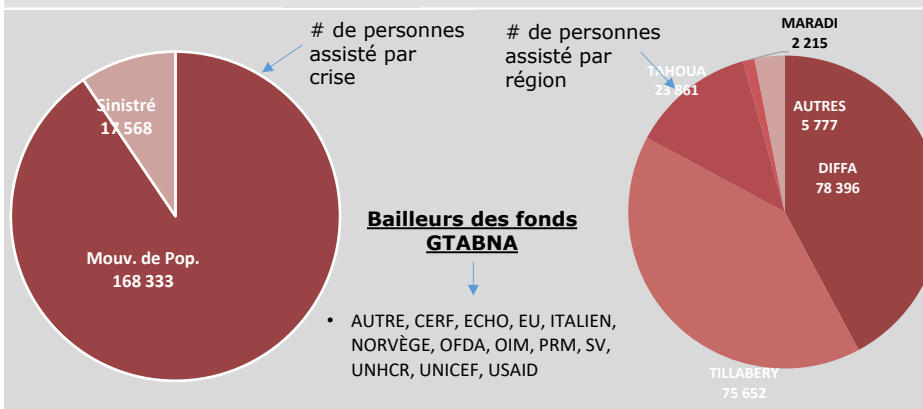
# de personnes assisté par crise

Sinistré
17 568

Mouv. de Pop.
168 333

# de personnes assisté par région

MARADI
2 215

TAHOUA
23 861

AUTRES
5 777

DIFFA
78 396

TILLABERY
75 652

Bailleurs des fonds GTABNA

• AUTRE, CERF, ECHO, EU, ITALIEN, NORVÈGE, OFDA, OIM, PRM, SV, UNHCR, UNICEF, USAID